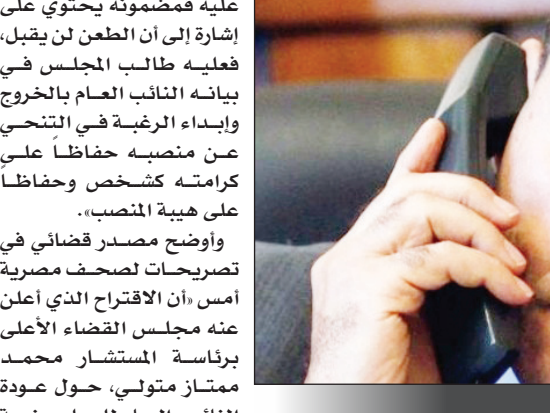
عليه فمضمونه يحتوي على إشارة إلى أن الطعن لن يقبل، فعليه طالب المجلس في بيانه النائب العام بالخروج وإبداء الرغبة في التنحي عن منصبه حفاظاً على كرامته كشخص وحفاظاً على هيبة المنصب».

وأوضح مصدر قضائي في تصريحات لصحف مصرية أمس «أن الاقتراح الذي أعلن عنه مجلس القضاء الأعلى برئاسة المستشار محمد ممتاز متولي، حول عودة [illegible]